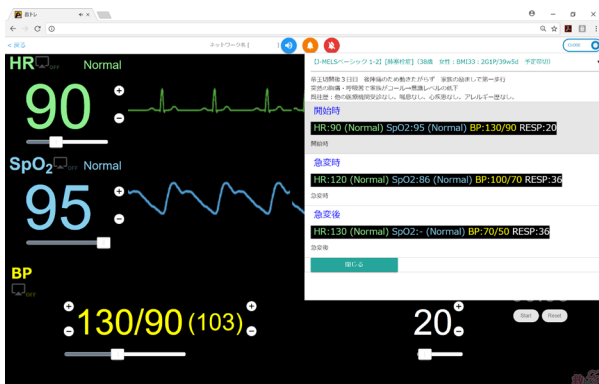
急トレ
< 戻る
ネットワーク名
HR Normal
90
SpO2 Normal
95
BP
130/90 (103)
20
Start Reset
【J-MELSベーシック 1-2】【外科病棟】（38歳 女性：BMI33：201P/39w5d 予定帝切）
帝王切開術3日目 離床後のため動きたがらず 家族の面会して第一歩行
突然の胸痛・呼吸苦で家族がコール→意識レベルの低下
既往歴：他の基礎疾患特になし 喫煙なし 心疾患なし アレルギー歴なし
開始時
HR:90 (Normal) SpO2:95 (Normal) BP:130/90 RESP:20
開始時
急変時
HR:120 (Normal) SpO2:86 (Normal) BP:100/70 RESP:36
急変時
急変後
HR:130 (Normal) SpO2:- (Normal) BP:70/50 RESP:36
急変後
閉じる